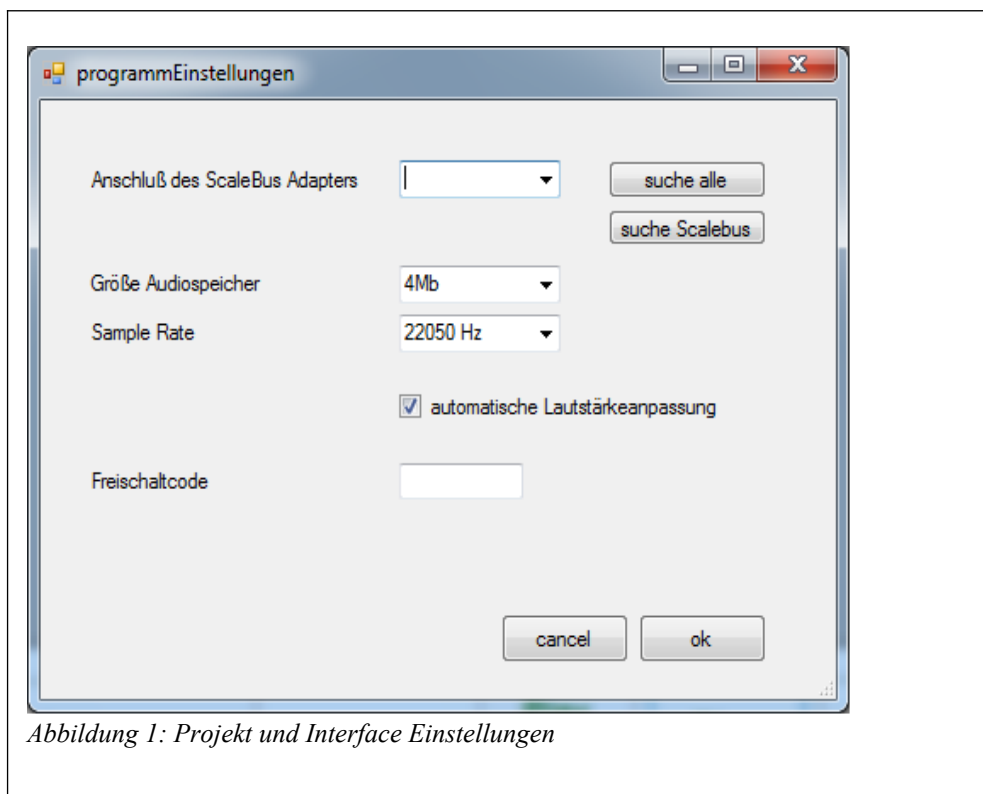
programmEinstellungen

Anschluß des ScaleBus Adapters

suche alle

suche Scalebus

Größe Audiospeicher 4Mb

Sample Rate 22050 Hz

automatische Lautstärkeanpassung

Freischaltcode

cancel

ok

Abbildung 1: Projekt und Interface Einstellungen